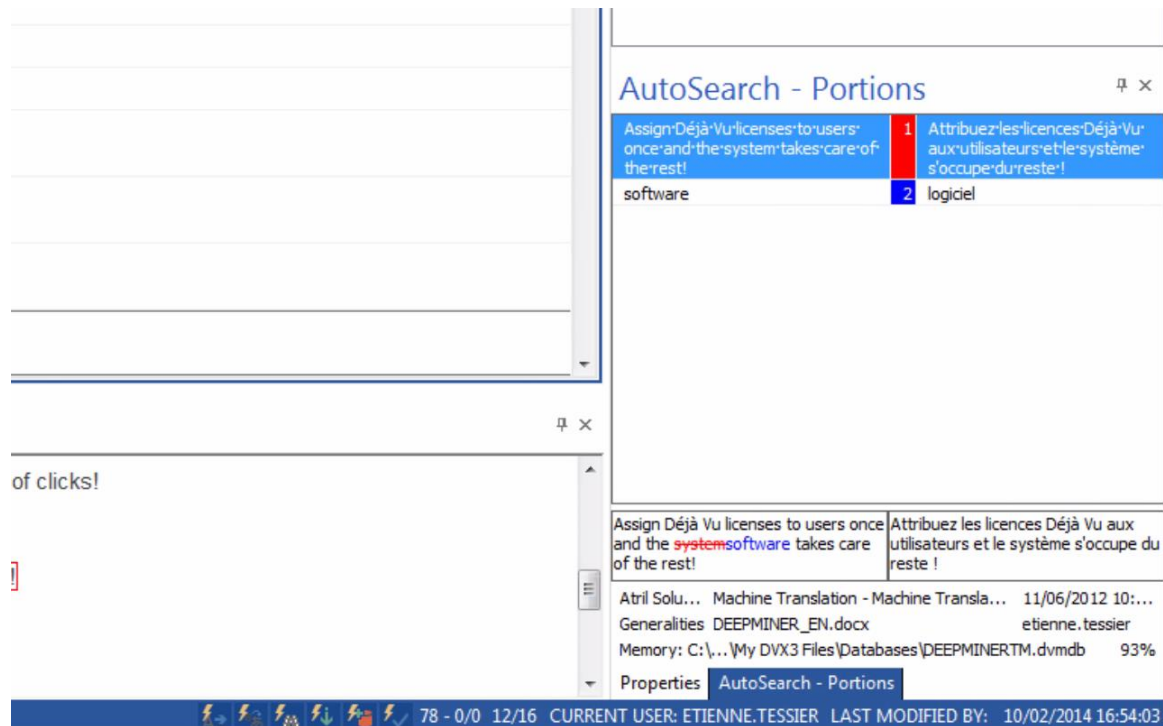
AutoSearch - Portions

| | | |
|---|---|---|
| Assign·Déjà·Vu·licenses·to·users·once·and·the·system·takes·care·of·the·rest! | 1 | Attribuez·les·licences·Déjà·Vu·aux·utilisateurs·et·le·système·s'occupe·du·reste·! |
| software | 2 | logiciel |

of clicks!

!

| | |
|---|---|
| Assign Déjà Vu licenses to users once and the systemsoftware takes care of the rest! | Attribuez les licences Déjà Vu aux utilisateurs et le système s'occupe du reste ! |

Atril Solu... Machine Translation - Machine Transla... 11/06/2012 10:...
Generalities DEEPMINER_EN.docx etienne.tessier
Memory: C:\...\My DVX3 Files\Databases\DEEPMINERTM.dvmdb 93%

Properties AutoSearch - Portions

78 - 0/0 12/16 CURRENT USER: ETIENNE.TESSIER LAST MODIFIED BY: 10/02/2014 16:54:03